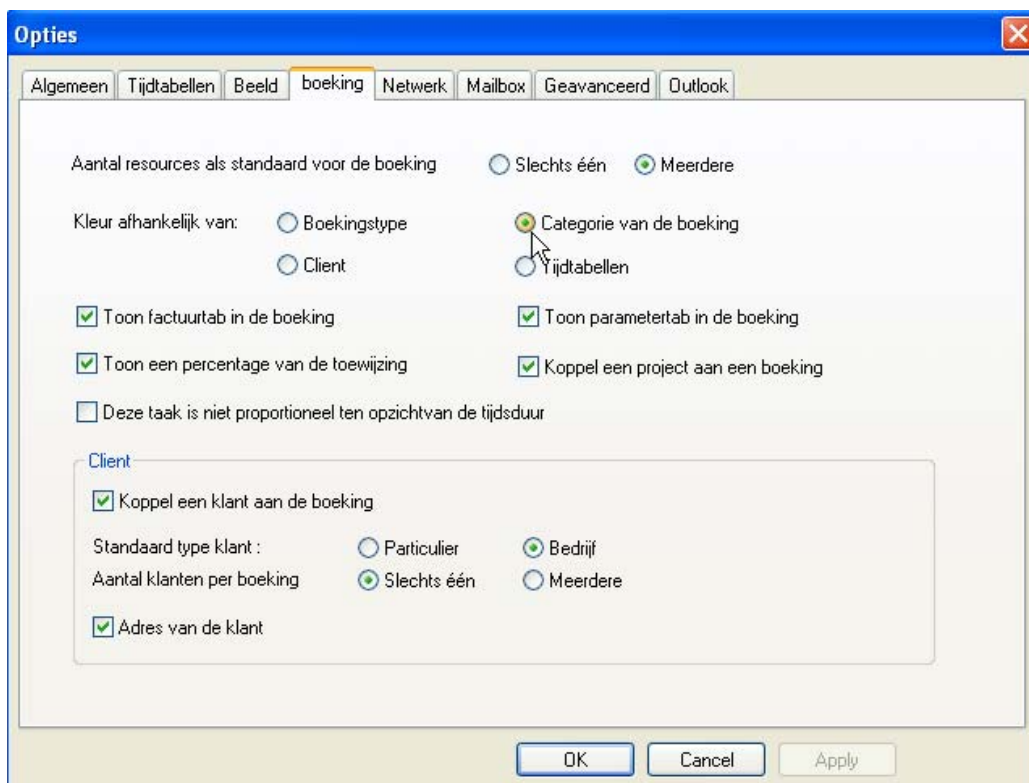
Opties

Algemeen | Tijdtabellen | Beeld | boeking | Netwerk | Mailbox | Geavanceerd | Outlook

Aantal resources als standaard voor de boeking   Slechts één   Meerdere

Kleur afhankelijk van:   Boekingstype   Categorie van de boeking
Client   Tijdtabellen

Toon factuurtab in de boeking   Toon parametertab in de boeking

Toon een percentage van de toewijzing   Koppel een project aan een boeking

Deze taak is niet proportioneel ten opzichtvan de tijdsduur

Client

Koppel een klant aan de boeking

Standaard type klant :   Particulier   Bedrijf
Aantal klanten per boeking   Slechts één   Meerdere

Adres van de klant

OK   Cancel   Apply